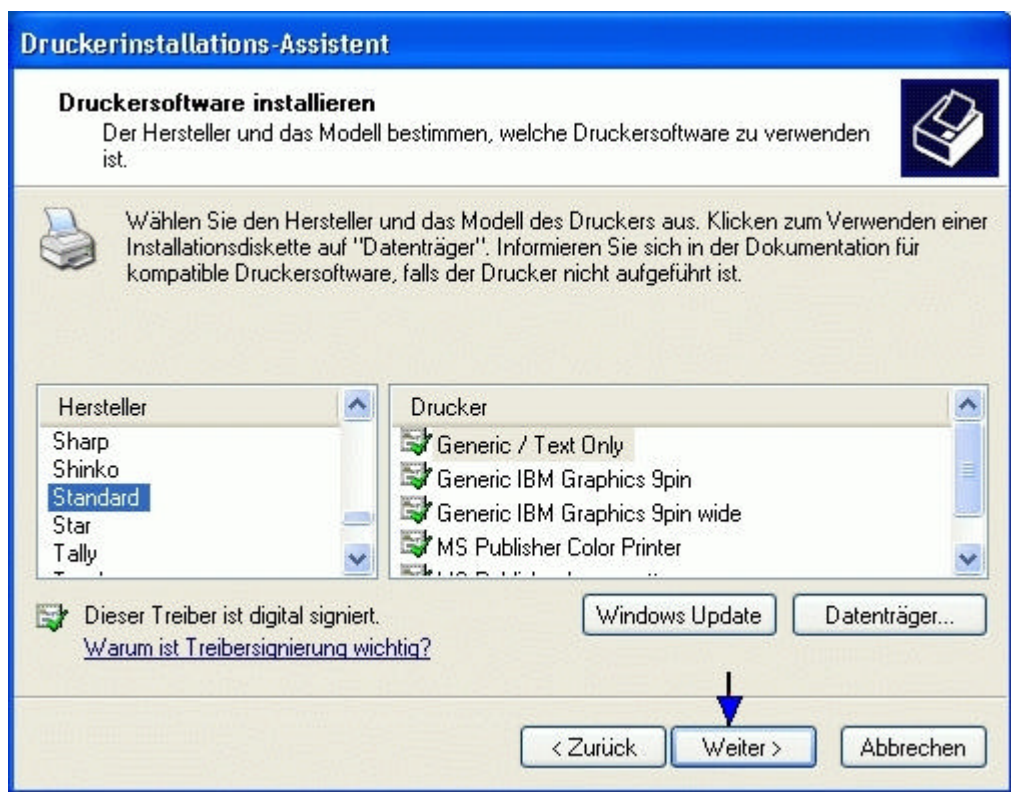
Druckerinstallations-Assistent

Druckersoftware installieren
Der Hersteller und das Modell bestimmen, welche Druckersoftware zu verwenden ist.

Wählen Sie den Hersteller und das Modell des Druckers aus. Klicken zum Verwenden einer Installationsdiskette auf "Datenträger". Informieren Sie sich in der Dokumentation für kompatible Druckersoftware, falls der Drucker nicht aufgeführt ist.

| Hersteller |
|---|
| Sharp |
| Shinko |
| Standard |
| Star |
| Tally |
| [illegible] |

| Drucker |
|---|
| Generic / Text Only |
| Generic IBM Graphics 9pin |
| Generic IBM Graphics 9pin wide |
| MS Publisher Color Printer |
| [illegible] |

Dieser Treiber ist digital signiert.
Warum ist Treibersignierung wichtig?

Windows Update
Datenträger...

< Zurück
Weiter >
Abbrechen